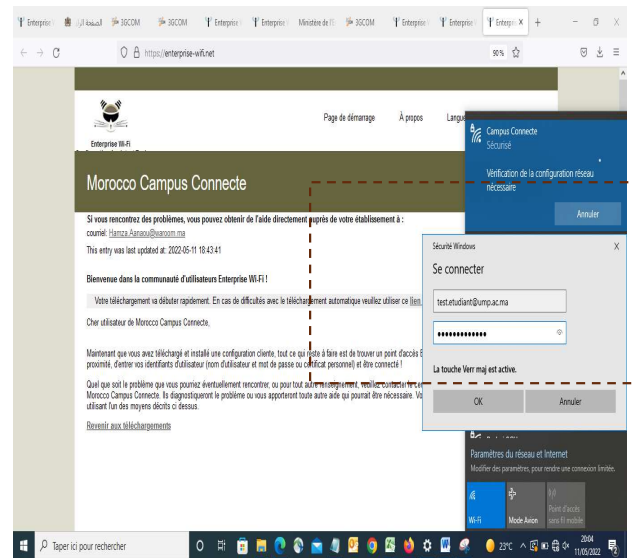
Enterprise | الصفحة الأ | 3GCOM | 3GCOM | Enterprise | Enterprise | Ministère de l' | 3GCOM | Enterprise | Enterprise | Enterpr X | +

https://enterprise-wifi.net

90%

Enterprise Wi-Fi

Page de démarrage | À propos | Langu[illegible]

Morocco Campus Connecte

Si vous rencontrez des problèmes, vous pouvez obtenir de l'aide directement auprès de votre établissement à :
courriel: Hamza.Aanaou@waroom.ma
This entry was last updated at: 2022-05-11 18:43:41

Bienvenue dans la communauté d'utilisateurs Enterprise Wi-Fi !

Votre téléchargement va débuter rapidement. En cas de difficultés avec le téléchargement automatique veuillez utiliser ce lien.

Cher utilisateur de Morocco Campus Connecte,

Maintenant que vous avez téléchargé et installé une configuration cliente, tout ce qui reste à faire est de trouver un point d'accès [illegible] proximité, d'entrer vos identifiants d'utilisateur (nom d'utilisateur et mot de passe ou certificat personnel) et être connecté !

Quel que soit le problème que vous pourriez éventuellement rencontrer, ou pour tout autre renseignement, veuillez contacter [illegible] Morocco Campus Connecte. Ils diagnostiqueront le problème ou vous apporteront toute autre aide qui pourrait être nécessaire. Vo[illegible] utilisant l'un des moyens décrits ci dessus.

Revenir aux téléchargements

Campus Connecte
Sécurisé

Vérification de la configuration réseau nécessaire

Annuler

Sécurité Windows

Se connecter

test.etudiant@ump.ac.ma

•••••••••••••

La touche Verr maj est active.

OK | Annuler

Paramètres du réseau et Internet
Modifier des paramètres, pour rendre une connexion limitée.

Wi-Fi | Mode Avion | Point d'accès sans fil mobile

Taper ici pour rechercher

23°C

20:04
11/05/2022